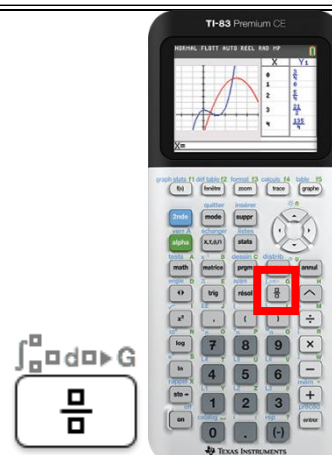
TI-83 Premium CE

NORMAL FLOTT AUTO REEL RAD MP

| X | $Y_1$ |
|---|---|
| 0 | $\frac{1}{5}$ |
| 1 | $\frac{1}{6}$ |
| 2 | $\frac{1}{5}$ |
| 3 | $\frac{21}{8}$ |
| 4 | $\frac{135}{4}$ |

X=

f(x) fenêtre zoom trace graphe

2nde mode suppr

alpha X,T,θ,n stats

math matrice prgm annul

trig résol

$x^2$ , ( ) ÷

log 7 8 9 ×

ln 4 5 6 −

sto→ 1 2 3 +

on 0 . (-) entrer

TEXAS INSTRUMENTS